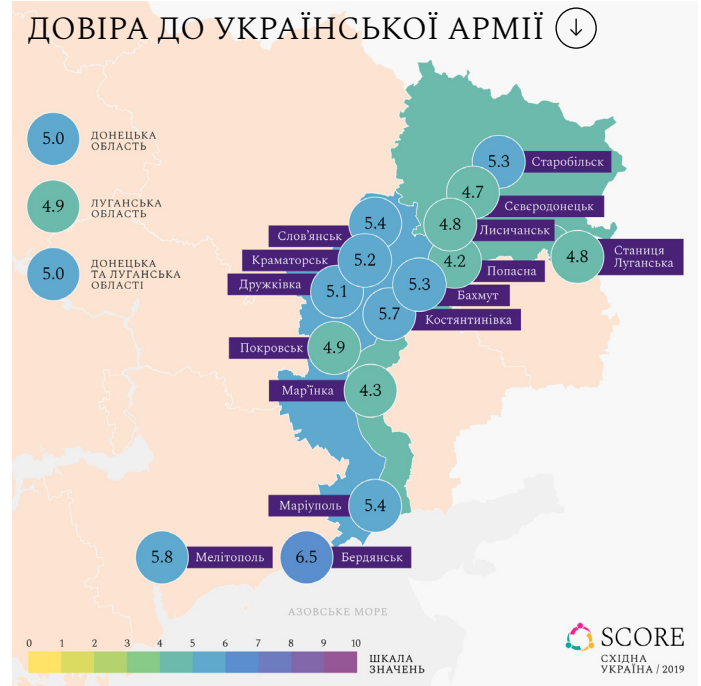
ДОВІРА ДО УКРАЇНСЬКОЇ АРМІЇ

5.0 ДОНЕЦЬКА ОБЛАСТЬ

4.9 ЛУГАНСЬКА ОБЛАСТЬ

5.0 ДОНЕЦЬКА ТА ЛУГАНСЬКА ОБЛАСТІ

5.3 Старобільськ

4.7 Северодонецьк

4.8 Лисичанськ

4.8 Станиця Луганська

5.4 Слов'янськ

5.2 Краматорськ

4.2 Попасна

5.1 Дружківка

5.3 Бахмут

5.7 Костянтинівка

4.9 Покровськ

4.3 Мар'їнка

5.4 Маріуполь

5.8 Мелітополь

6.5 Бердянськ

АЗОВСЬКЕ МОРЕ

0 1 2 3 4 5 6 7 8 9 10

ШКАЛА ЗНАЧЕНЬ

SCORE
СХІДНА УКРАЇНА / 2019